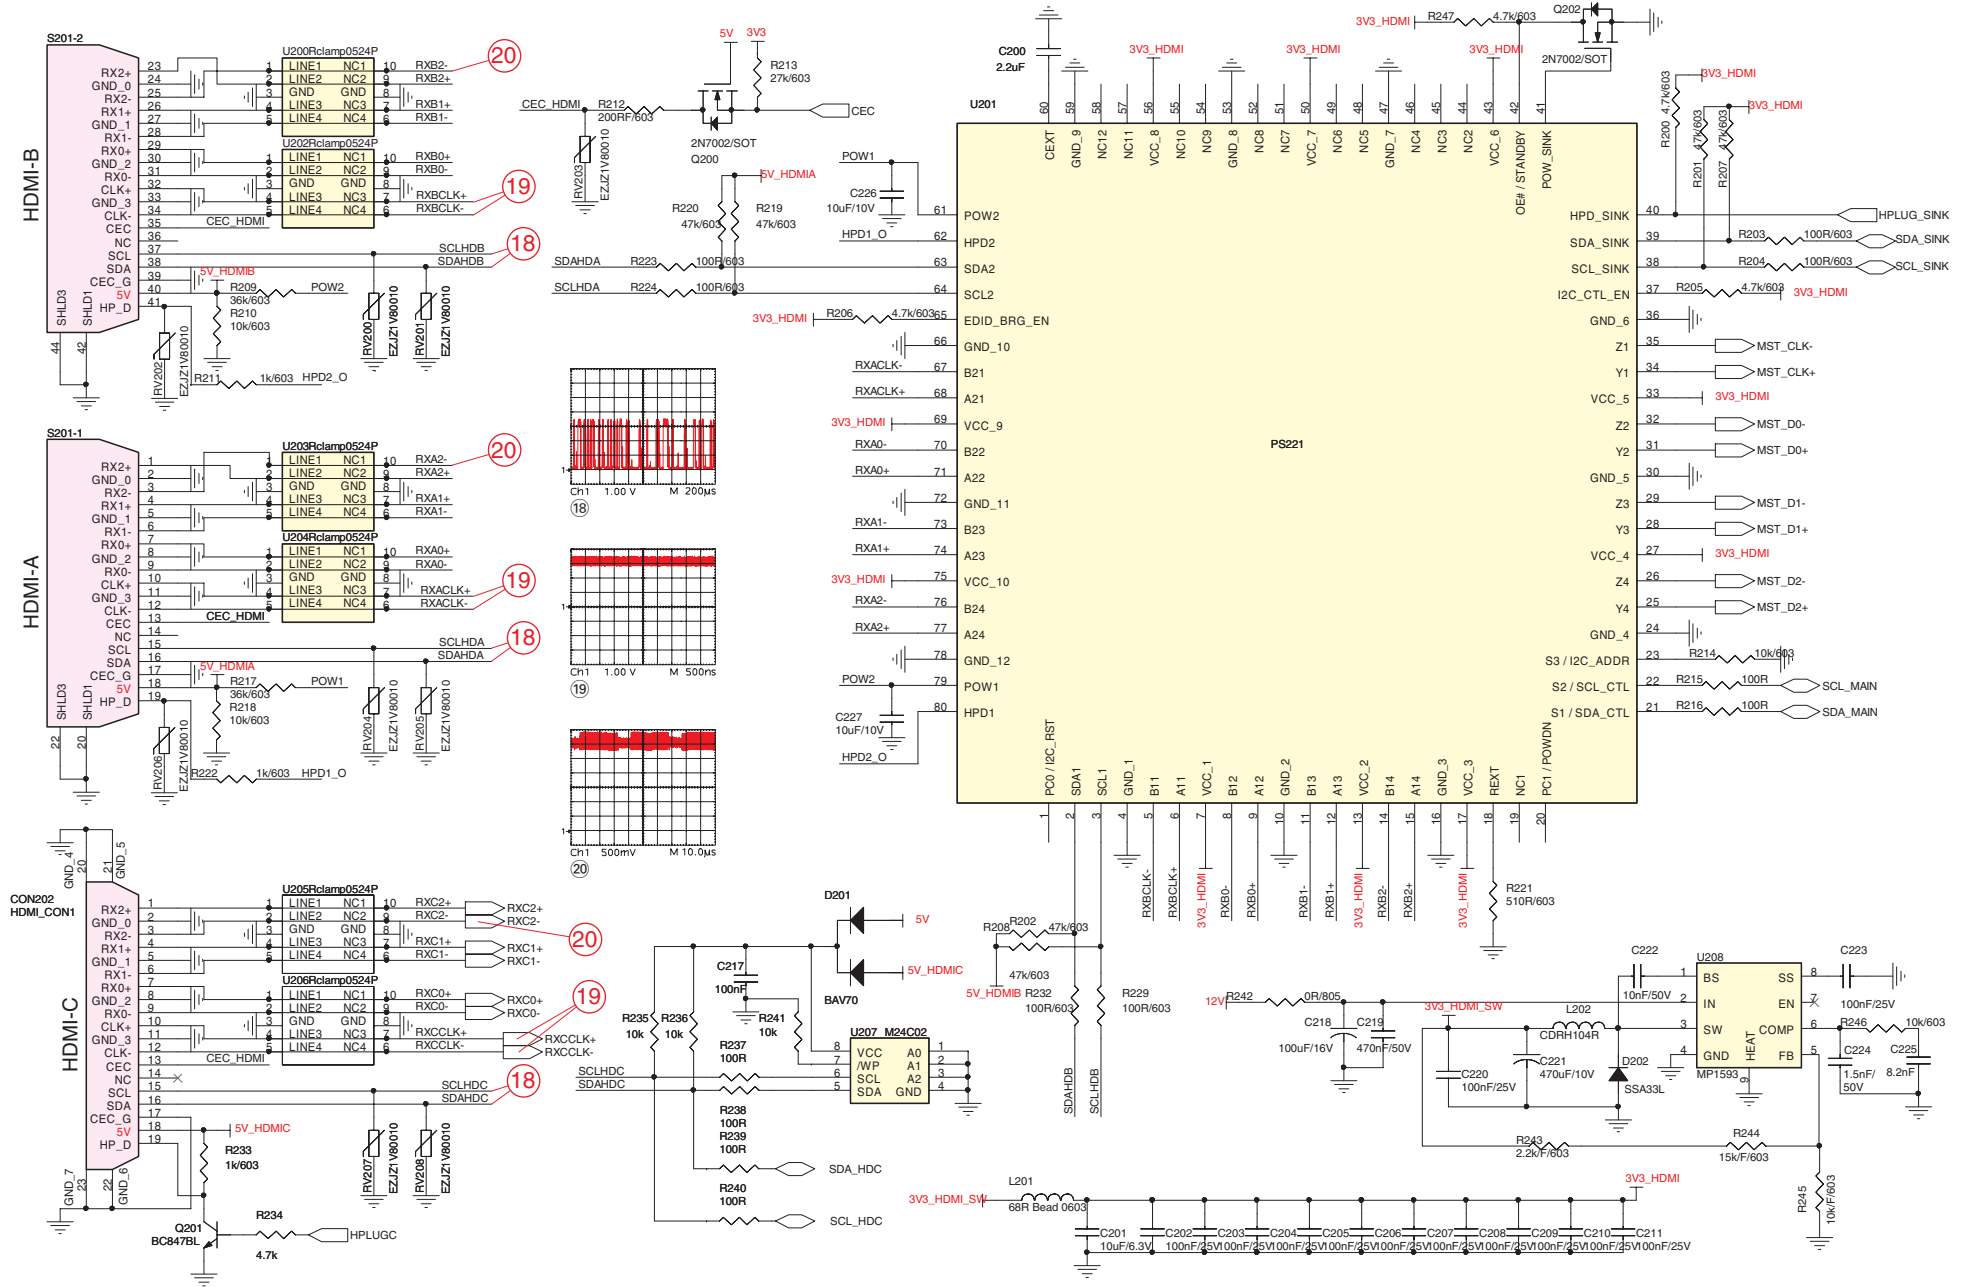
S201-2
HDMI-B
RX2+ GND_0 RX2- RX1+ GND_1 RX1- RX0+ GND_2 RX0- CLK+ GND_3 CLK- CEC NC SCL SDA CEC_G 5V HP_D
SHLD3 SHLD1
23 24 25 26 27 28 29 30 31 32 33 34 35 36 37 38 39 40 41
44 42
U200Rclamp0524P
LINE1 NC1 LINE2 NC2 GND GND LINE3 NC3 LINE4 NC4
RXB2- RXB2+ RXB1+ RXB1-
20
U202Rclamp0524P
LINE1 NC1 LINE2 NC2 GND GND LINE3 NC3 LINE4 NC4
RXB0+ RXB0- RXBCLK+ RXBCLK-
19
CEC_HDMI
SCLHDB SDAHDB
18
5V_HDMIB
R209 36k/603 POW2
R210 10k/603
RV200 EZJZ1V80010
RV201 EZJZ1V80010
RV202 EZJZ1V80010
R211 1k/603 HPD2_O

S201-1
HDMI-A
RX2+ GND_0 RX2- RX1+ GND_1 RX1- RX0+ GND_2 RX0- CLK+ GND_3 CLK- CEC NC SCL SDA CEC_G 5V HP_D
SHLD3 SHLD1
1 2 3 4 5 6 7 8 9 10 11 12 13 14 15 16 17 18 19
22 20
U203Rclamp0524P
LINE1 NC1 LINE2 NC2 GND GND LINE3 NC3 LINE4 NC4
RXA2- RXA2+ RXA1+ RXA1-
20
U204Rclamp0524P
LINE1 NC1 LINE2 NC2 GND GND LINE3 NC3 LINE4 NC4
RXA0+ RXA0- RXACLK+ RXACLK-
19
CEC_HDMI
SCLHDA SDAHDA
18
5V_HDMIA
R217 36k/603 POW1
R218 10k/603
RV204 EZJZ1V80010
RV205 EZJZ1V80010
RV206 EZJZ1V80010
R222 1k/603 HPD1_O

CON202
HDMI_CON1
GND_4 20 GND_5 21
HDMI-C
RX2+ GND_0 RX2- RX1+ GND_1 RX1- RX0+ GND_2 RX0- CLK+ GND_3 CLK- CEC NC SCL SDA CEC_G 5V HP_D
GND_7 23 GND_6 22
U205Rclamp0524P
LINE1 NC1 LINE2 NC2 GND GND LINE3 NC3 LINE4 NC4
RXC2+ RXC2- RXC1+ RXC1-
RXC2+ RXC2- RXC1+ RXC1-
20
U206Rclamp0524P
LINE1 NC1 LINE2 NC2 GND GND LINE3 NC3 LINE4 NC4
RXC0+ RXC0- RXCCLK+ RXCCLK-
RXC0+ RXC0- RXCCLK+ RXCCLK-
19
CEC_HDMI
SCLHDC SDAHDC
18
5V_HDMIC
R233 1k/603
RV207 EZJZ1V80010
RV208 EZJZ1V80010
Q201 BC847BL
R234 4.7k
HPLUGC

5V 3V3
R213 27k/603
CEC_HDMI R212 200RF/603
CEC
2N7002/SOT
Q200
RV203 EZJZ1V80010
5V_HDMIA
R220 47k/603
R219 47k/603
SDAHDA R223 100R/603
SCLHDA R224 100R/603
3V3_HDMI R206 4.7k/603
POW1
C226 10uF/10V
HPD1_O
RXACLK- RXACLK+ RXA0- RXA0+ RXA1- RXA1+ RXA2- RXA2+
3V3_HDMI 3V3_HDMI
POW2
C227 10uF/10V
HPD2_O

Ch1 1.00 V M 200μs
18
Ch1 1.00 V M 500ns
19
Ch1 500mV M 10.0μs
20

C200 2.2uF
U201
3V3_HDMI 3V3_HDMI 3V3_HDMI
3V3_HDMI R247 4.7k/603 Q202
2N7002/SOT
PS221
CEXT GND_9 NC12 NC11 VCC_8 NC10 NC9 GND_8 NC8 NC7 VCC_7 NC6 NC5 GND_7 NC4 NC3 NC2 VCC_6 OE# / STANDBY POW_SINK
60 59 58 57 56 55 54 53 52 51 50 49 48 47 46 45 44 43 42 41
61 POW2
62 HPD2
63 SDA2
64 SCL2
65 EDID_BRG_EN
66 GND_10
67 B21
68 A21
69 VCC_9
70 B22
71 A22
72 GND_11
73 B23
74 A23
75 VCC_10
76 B24
77 A24
78 GND_12
79 POW1
80 HPD1
HPD_SINK 40
SDA_SINK 39
SCL_SINK 38
I2C_CTL_EN 37
GND_6 36
Z1 35
Y1 34
VCC_5 33
Z2 32
Y2 31
GND_5 30
Z3 29
Y3 28
VCC_4 27
Z4 26
Y4 25
GND_4 24
S3 / I2C_ADDR 23
S2 / SCL_CTL 22
S1 / SDA_CTL 21
PC0 / I2C_RST SDA1 SCL1 GND_1 B11 A11 VCC_1 B12 A12 GND_2 B13 A13 VCC_2 B14 A14 GND_3 VCC_3 REXT NC1 PC1 / POWDN
1 2 3 4 5 6 7 8 9 10 11 12 13 14 15 16 17 18 19 20
R200 4.7k/603 3V3_HDMI
R201 4.7k/603 R207 4.7k/603 3V3_HDMI
HPLUG_SINK
R203 100R/603 SDA_SINK
R204 100R/603 SCL_SINK
R205 4.7k/603 3V3_HDMI
MST_CLK- MST_CLK+
3V3_HDMI
MST_D0- MST_D0+
MST_D1- MST_D1+
3V3_HDMI
MST_D2- MST_D2+
R214 10k/603
R215 100R SCL_MAIN
R216 100R SDA_MAIN
RXBCLK- RXBCLK+ 3V3_HDMI RXB0- RXB0+ RXB1- RXB1+ 3V3_HDMI RXB2- RXB2+ 3V3_HDMI
R221 510R/603
R208 R202 47k/603
47k/603
5V_HDMIB R232 100R/603
R229 100R/603
SDAHDB SCLHDB

D201
5V
5V_HDMIC
BAV70
C217 100nF
R241 10k
R235 10k R236 10k
R237 100R
U207 M24C02
VCC A0 /WP A1 SCL A2 SDA GND
8 7 6 5 1 2 3 4
SCLHDC SDAHDC
R238 100R
R239 100R
SDA_HDC
R240 100R
SCL_HDC

C222 U208 C223
BS SS IN EN SW COMP GND HEAT FB
1 2 3 4 8 7 6 5 9
MP1593
10nF/50V 100nF/25V
12V R242 0R/805
3V3_HDMI_SW
C218 100uF/16V
C219 470nF/50V
L202 CDRH104R
C220 100nF/25V
C221 470uF/10V
D202 SSA33L
R246 10k/603
C224 1.5nF/ 50V
C225 8.2nF
R243 2.2k/F/603
R244 15k/F/603
R245 10k/F/603
L201 68R Bead 0603
3V3_HDMI_SW
3V3_HDMI
C201 10uF/6.3V C202 100nF/25V C203 100nF/25V C204 100nF/25V C205 100nF/25V C206 100nF/25V C207 100nF/25V C208 100nF/25V C209 100nF/25V C210 100nF/25V C211 100nF/25V